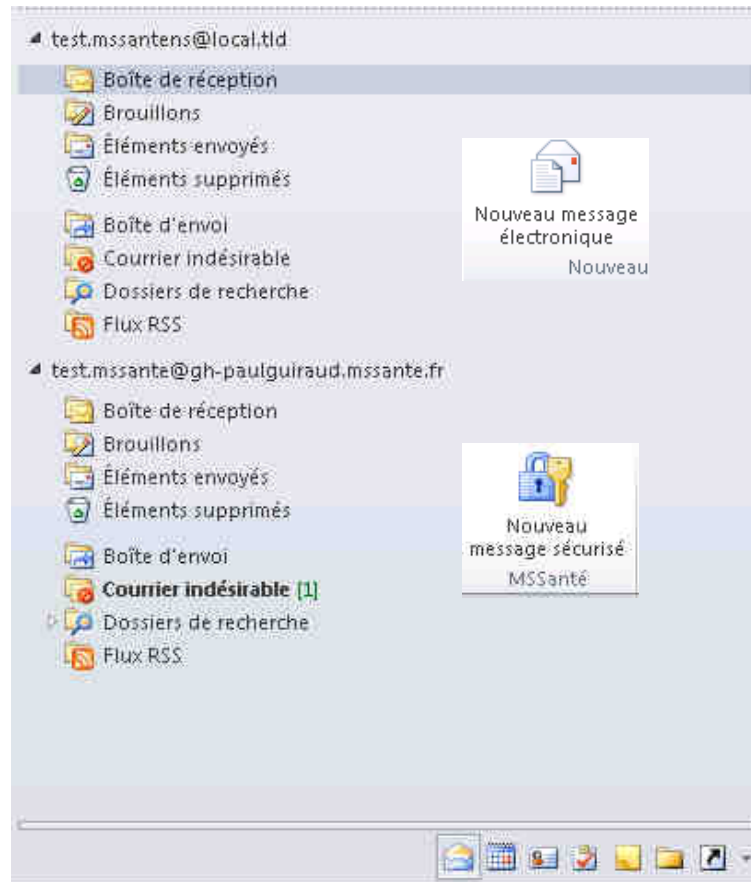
test.mssantens@local.tld

Boîte de réception
Brouillons
Éléments envoyés
Éléments supprimés
Boîte d'envoi
Courrier indésirable
Dossiers de recherche
Flux RSS

Nouveau message électronique
Nouveau

test.mssante@gh-paulguiraud.mssante.fr

Boîte de réception
Brouillons
Éléments envoyés
Éléments supprimés
Boîte d'envoi
Courrier indésirable [1]
Dossiers de recherche
Flux RSS

Nouveau message sécurisé
MSSanté